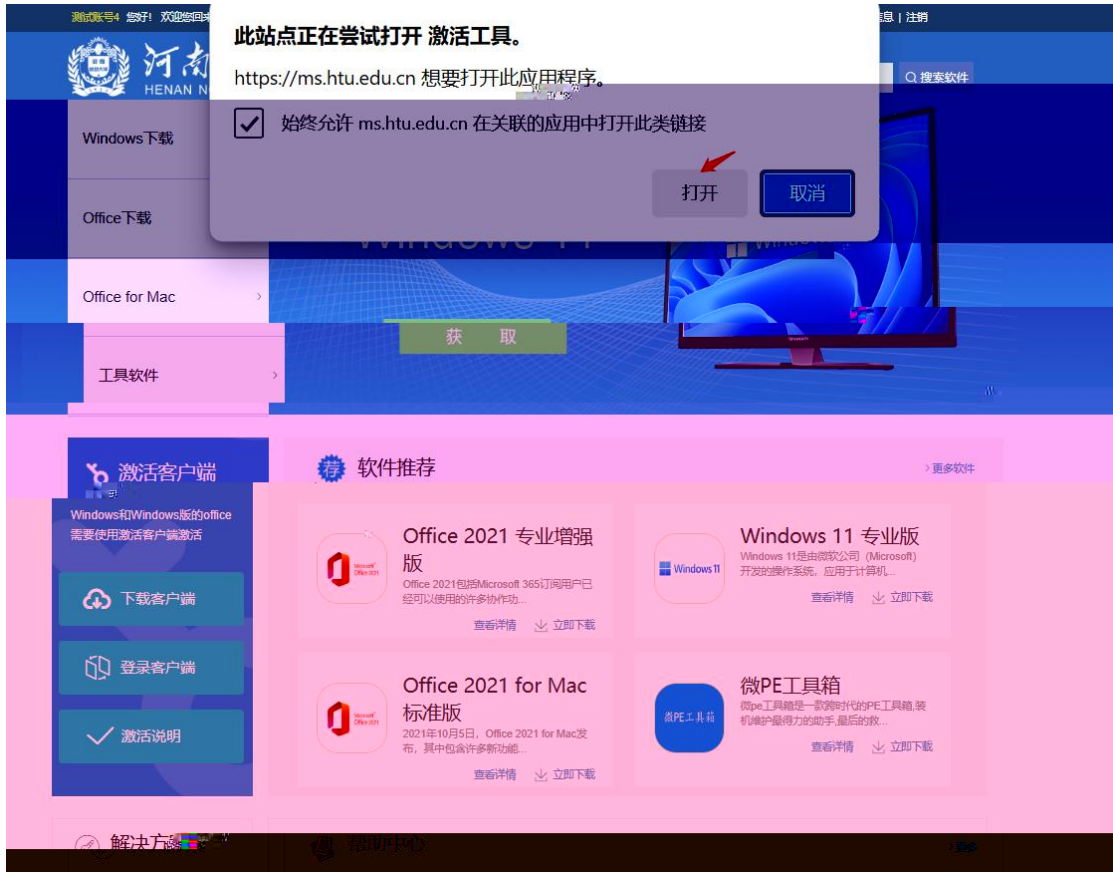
测试账号4 您好！欢迎您回来 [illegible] 息 | 注销

此站点正在尝试打开 激活工具。

https://ms.htu.edu.cn 想要打开此应用程序。

始终允许 ms.htu.edu.cn 在关联的应用中打开此类链接

打开 取消

河南 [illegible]
HENAN N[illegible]

搜索软件

Windows下载

Office下载

Office for Mac

工具软件

Windows 11

获 取

激活客户端

Windows和Windows版的office需要使用激活客户端激活

下载客户端

登录客户端

激活说明

软件推荐

更多软件

Office 2021 专业增强版
Office 2021包括Microsoft 365订阅用户已经可以使用的许多协作功...
查看详情 立即下载

Windows 11 专业版
Windows 11是由微软公司（Microsoft）开发的操作系统，应用于计算机...
查看详情 立即下载

Office 2021 for Mac 标准版
2021年10月5日，Office 2021 for Mac发布，其中包含许多新功能...
查看详情 立即下载

微PE工具箱
微pe工具箱是一款跨时代的PE工具箱,装机维护最得力的助手,最后的救...
查看详情 立即下载

解决方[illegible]

帮助中心

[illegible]